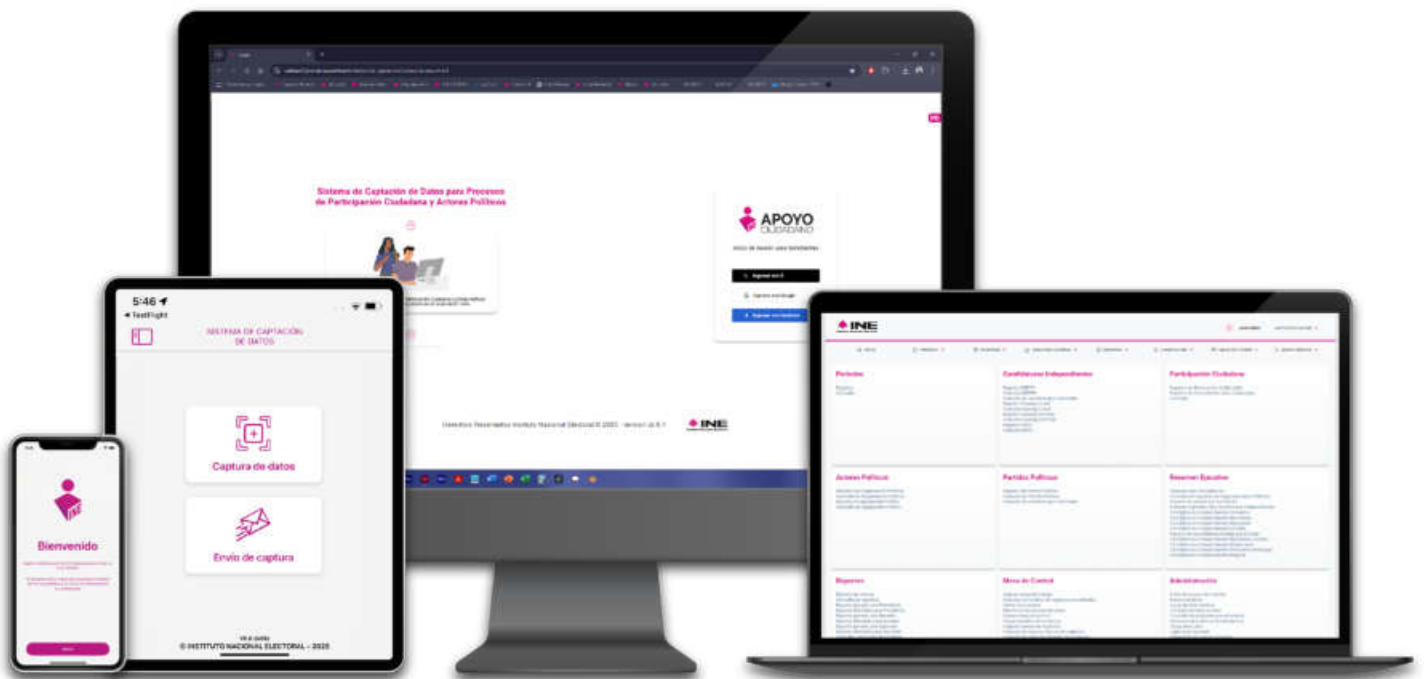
Sistema de Captación de Datos para Procesos de Participación Ciudadana y Actores Políticos

APOYO CIUDADANO

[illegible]

Derechos Reservados Instituto Nacional Electoral © 2025 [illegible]

INE

5:46
◂ TestFlight

SISTEMA DE CAPTACIÓN DE DATOS

Captura de datos

Envío de captura

© INSTITUTO NACIONAL ELECTORAL - 2025

Bienvenido

INE

Periodos

Candidaturas Independientes

Participación Ciudadana

Actores Políticos

Partidos Políticos

Reportes Ejecutivos

Reportes

Mesa de Control

Administración